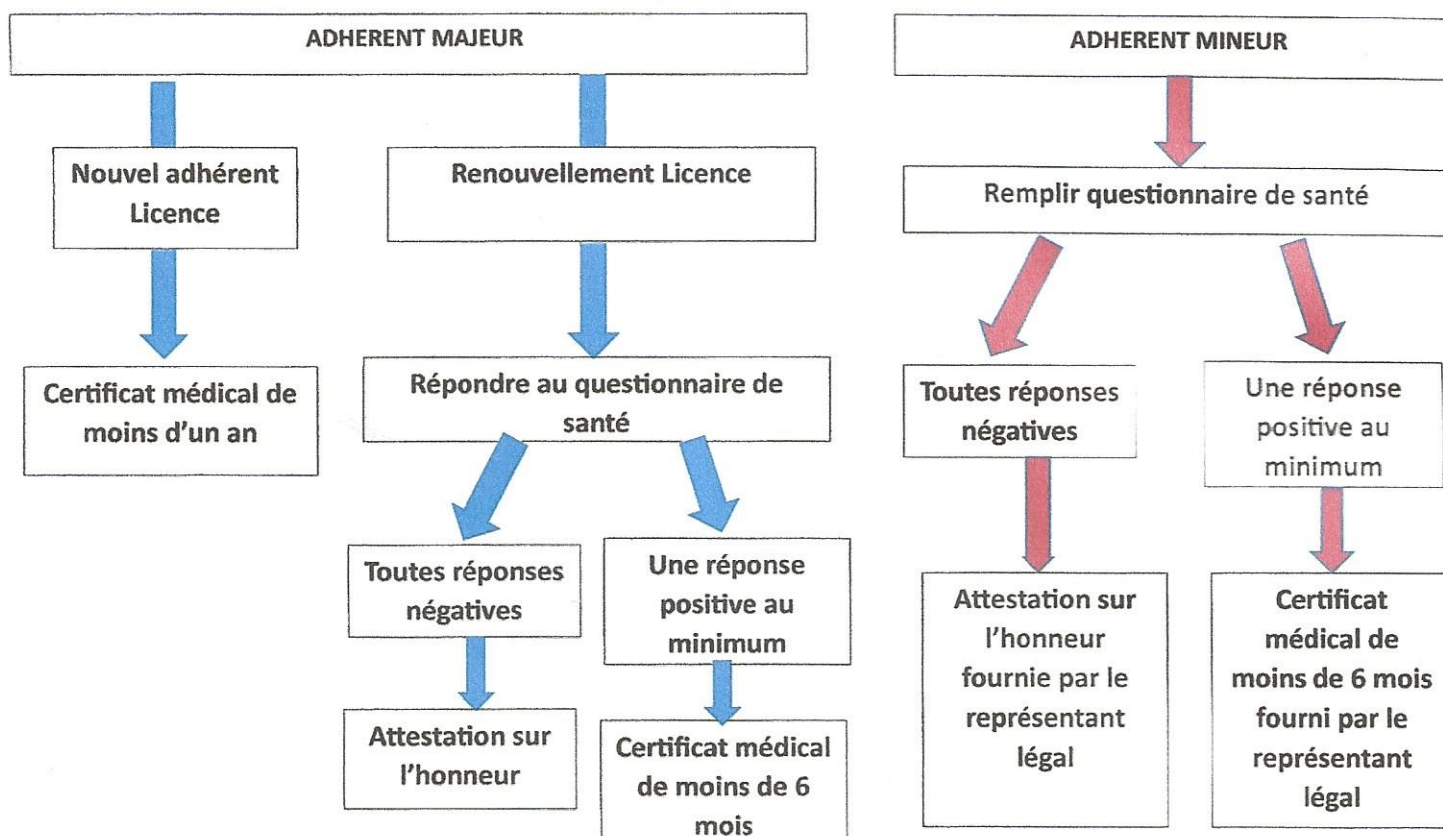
ADHERENT MAJEUR

Nouvel adhérent Licence

Certificat médical de moins d'un an

Renouvellement Licence

Répondre au questionnaire de santé

Toutes réponses négatives

Attestation sur l'honneur

Une réponse positive au minimum

Certificat médical de moins de 6 mois

ADHERENT MINEUR

Remplir questionnaire de santé

Toutes réponses négatives

Attestation sur l'honneur fournie par le représentant légal

Une réponse positive au minimum

Certificat médical de moins de 6 mois fourni par le représentant légal